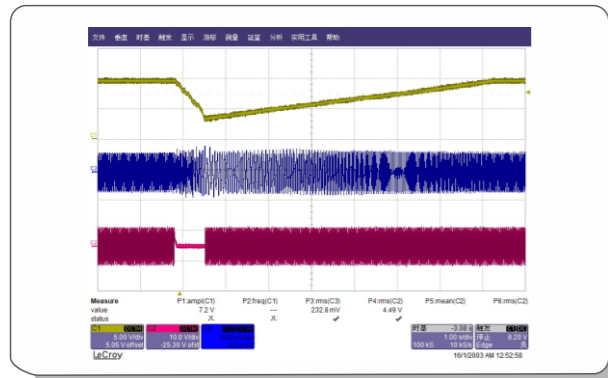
文件 垂直 时基 触发 显示 光标 测量 运算 分析 实用工具 帮助

C1

C2

C3

| Measure | P1:ampl(C1) | P2:freq(C1) | P3:rms(C3) | P4:rms(C2) | P5:mean(C2) | P6:rms(C2) |
|---|---|---|---|---|---|---|
| value | 7.2 V | — | 232.8 mV | 4.49 V | | |
| status | | | ✔ | ✔ | | |

C1 DC1M 5.00 V/div 5.05 V offset

C3 DC1M 10.0 V/div -25.39 V offset

C2

时基 -3.08 s 100 kS 10 kS/s

触发 C1 DC 停止 8.20 V Edge 负

LeCroy

16/1/2003 AM 12:52:58